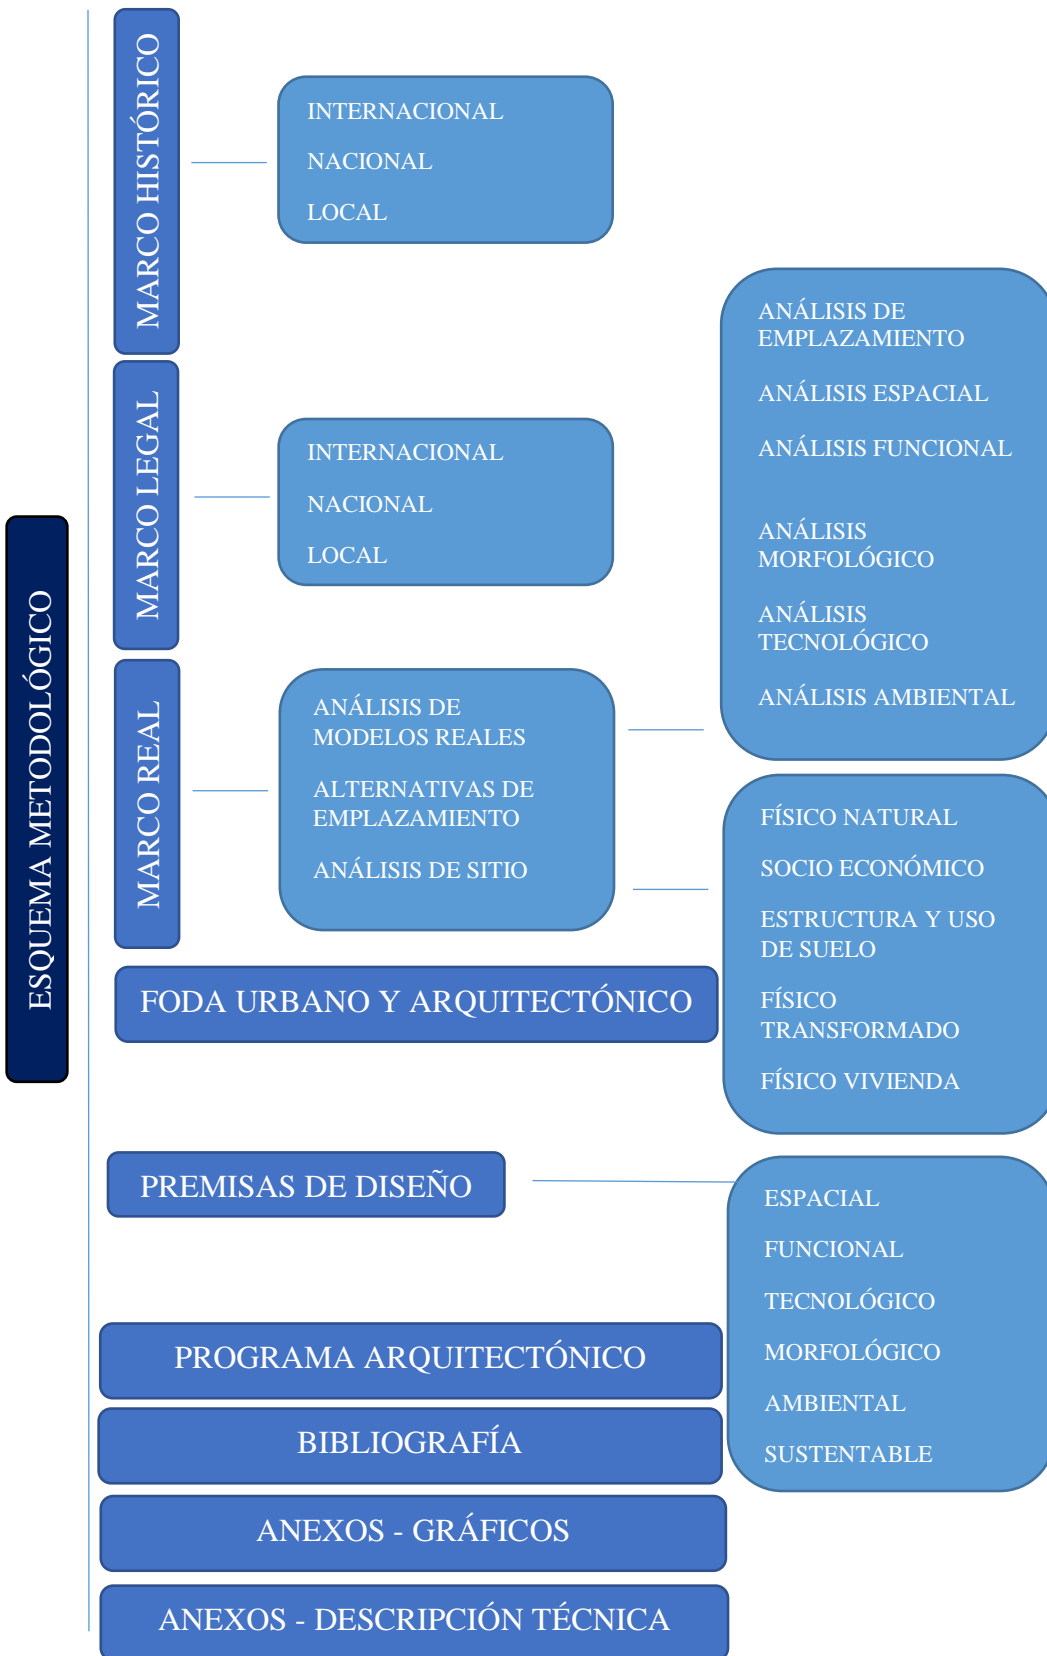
ESQUEMA METODOLÓGICO

MARCO HISTÓRICO

INTERNACIONAL
NACIONAL
LOCAL

MARCO LEGAL

INTERNACIONAL
NACIONAL
LOCAL

MARCO REAL

ANÁLISIS DE MODELOS REALES
ALTERNATIVAS DE EMPLAZAMIENTO
ANÁLISIS DE SITIO

ANÁLISIS DE EMPLAZAMIENTO
ANÁLISIS ESPACIAL
ANÁLISIS FUNCIONAL
ANÁLISIS MORFOLÓGICO
ANÁLISIS TECNOLÓGICO
ANÁLISIS AMBIENTAL

FÍSICO NATURAL
SOCIO ECONÓMICO
ESTRUCTURA Y USO DE SUELO
FÍSICO TRANSFORMADO
FÍSICO VIVIENDA

FODA URBANO Y ARQUITECTÓNICO

PREMISAS DE DISEÑO

ESPACIAL
FUNCIONAL
TECNOLÓGICO
MORFOLÓGICO
AMBIENTAL
SUSTENTABLE

PROGRAMA ARQUITECTÓNICO

BIBLIOGRAFÍA

ANEXOS - GRÁFICOS

ANEXOS - DESCRIPCIÓN TÉCNICA